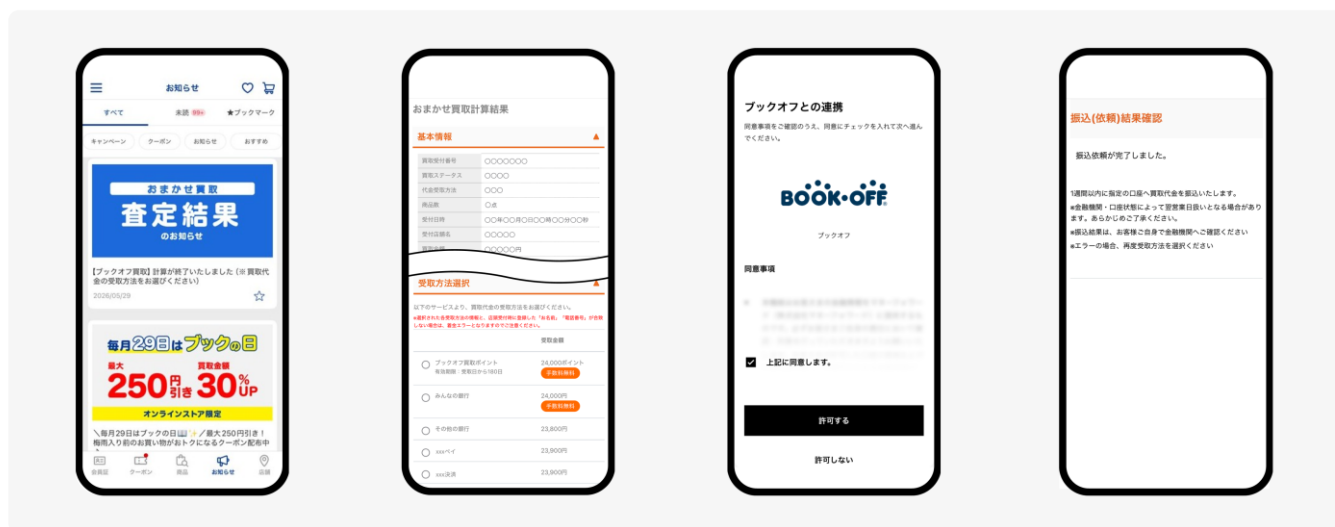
お知らせ

すべて　未読 99+　★ブックマーク

キャンペーン　クーポン　お知らせ　おすすめ

おまかせ買取
査定結果
のお知らせ

【ブックオフ買取】計算が終了いたしました（※買取代金の受取方法をお選びください）

2026/05/29

毎月29日はブックの日
最大 250円引き 買取金額 30%UP
オンラインストア限定

＼毎月29日はブックの日📖✨／最大250円引き！梅雨入り前のお買い物がおトクになるクーポン配布中

会員証　クーポン　商品　お知らせ　店舗

おまかせ買取計算結果

基本情報

| 買取受付番号 | 〇〇〇〇〇〇〇 |
|---|---|
| 買取ステータス | 〇〇〇〇 |
| 代金受取方法 | 〇〇〇 |
| 商品数 | 〇点 |
| 受付日時 | 〇〇年〇〇月〇〇日〇〇時〇〇分〇〇秒 |
| 受付店舗名 | 〇〇〇〇〇 |
| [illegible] | 〇〇〇〇〇円 |

受取方法選択

以下のサービスより、買取代金の受取方法をお選びください。

※選択された受取方法の情報と、店頭受付時に登録した「お名前」「電話番号」が合致しない場合は、振込エラーとなりますのでご注意ください。

受取金額

ブックオフ買取ポイント　有効期限：買取日から180日　24,000ポイント　手数料無料
みんなの銀行　24,000円　手数料無料
その他の銀行　23,800円
xxxペイ　23,800円
xxx決済　23,900円

ブックオフとの連携

同意事項をご確認のうえ、同意にチェックを入れて次へ進んでください。

BOOK・OFF

ブックオフ

同意事項

上記に同意します。

許可する

許可しない

振込(依頼)結果確認

振込依頼が完了しました。

1週間以内に指定の口座へ買取代金を振込いたします。
※金融機関・口座状態によって営業日営業日扱いとなる場合があります。あらかじめご了承ください。
※振込結果は、お客様ご自身で金融機関へご確認ください
※エラーの場合、再度受取方法を選択ください